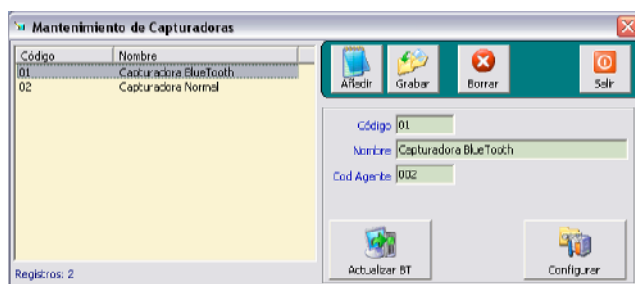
Mantenimiento de Capturadoras

| Código | Nombre |
|---|---|
| 01 | Capturadora BlueTooth |
| 02 | Capturadora Normal |

Registros: 2

Añadir
Grabar
Borrar
Salir

Código 01
Nombre Capturadora BlueTooth
Cod Agente 002

Actualizar BT
Configurar